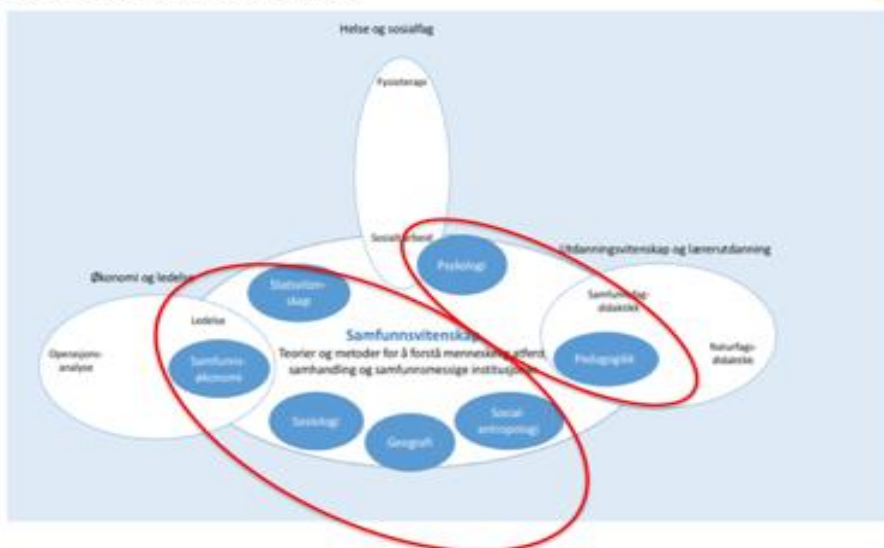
Helse og sosialfag

Fysioterapi

Sosialarbeid

Utdanningsvitenskap og lærerutdanning

Økonomi og ledelse

Statsvitenskap

Psykologi

Ledelse

Samfunnsfagdidaktikk

Samfunnsvitenskap
Teorier og metoder for å forstå menneskelig adferd, samhandling og samfunnsmessige institusjoner

Operasjonsanalyse

Samfunnsøkonomi

Pedagogikk

Naturfagsdidaktikk

Sosiologi

Geografi

Sosialantropologi